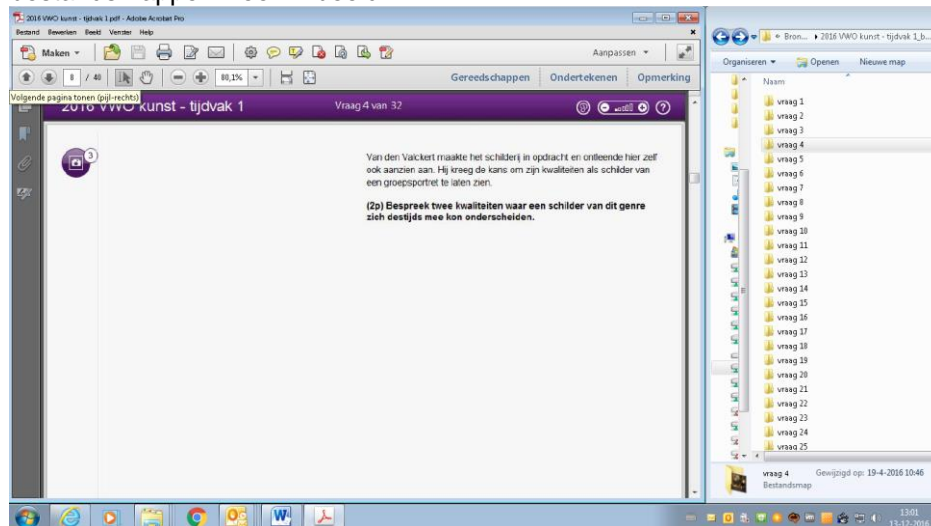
2016 VWO kunst - tijdvak 1.pdf - Adobe Acrobat Pro

Bestand Bewerken Beeld Venster Help

Maken

Aanpassen

1 / 40

80,1%

Gereedschappen Ondertekenen Opmerking

Volgende pagina tonen (pijl-rechts)

2016 VWO kunst - tijdvak 1

Vraag 4 van 32

3

Van den Valckert maakte het schilderij in opdracht en ontleende hier zelf ook aanzien aan. Hij kreeg de kans om zijn kwaliteiten als schilder van een groepsportret te laten zien.

(2p) Bespreek twee kwaliteiten waar een schilder van dit genre zich destijds mee kon onderscheiden.

« Bron... › 2016 VWO kunst - tijdvak 1_b...

Organiseren Openen Nieuwe map

Naam

vraag 1
vraag 2
vraag 3
vraag 4
vraag 5
vraag 6
vraag 7
vraag 8
vraag 9
vraag 10
vraag 11
vraag 12
vraag 13
vraag 14
vraag 15
vraag 16
vraag 17
vraag 18
vraag 19
vraag 20
vraag 21
vraag 22
vraag 23
vraag 24
vraag 25

vraag 4 Gewijzigd op: 19-4-2016 10:46
Bestandsmap

13:01
13-12-2016